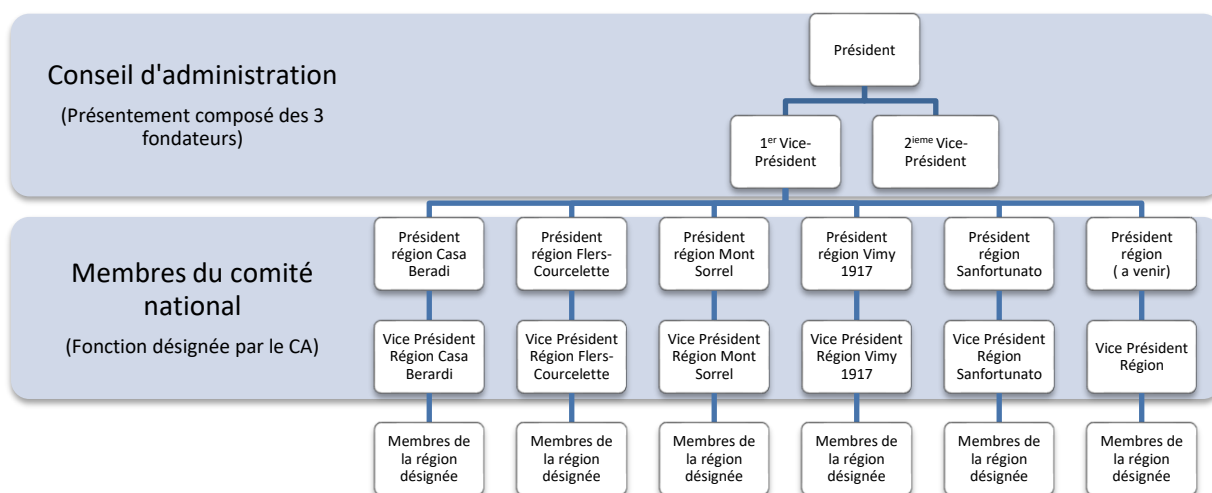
Conseil d'administration

(Présentement composé des 3 fondateurs)

Président

1$^{er}$ Vice-Président

2$^{ieme}$ Vice-Président

Membres du comité national

(Fonction désignée par le CA)

Président région Casa Beradi

Président région Flers-Courcelette

Président région Mont Sorrel

Président région Vimy 1917

Président région Sanfortunato

Président région ( a venir)

Vice Président Région Casa Berardi

Vice Président Région Flers-Courcelette

Vice Président Région Mont Sorrel

Vice Président Région Vimy 1917

Vice Président Région Sanfortunato

Vice Président Région

Membres de la région désignée

Membres de la région désignée

Membres de la région désignée

Membres de la région désignée

Membres de la région désignée

Membres de la région désignée